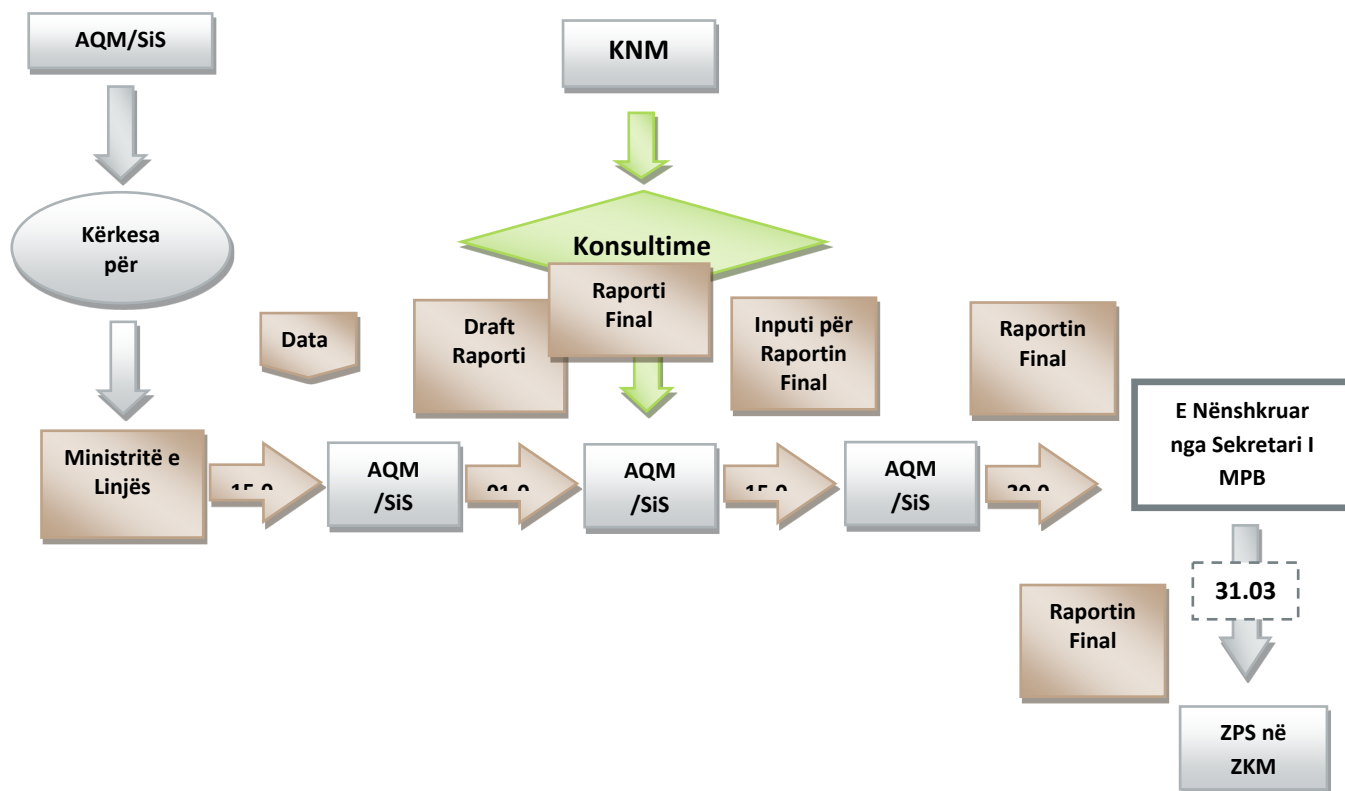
AQM/SiS

KNM

Kërkesa për

Konsultime

Raporti Final

Data

Draft Raporti

Inputi për Raportin Final

Raportin Final

Ministritë e Linjës

15.0

AQM /SiS

01.0

AQM /SiS

15.0

AQM /SiS

30.0

E Nënshkruar nga Sekretari I MPB

31.03

Raportin Final

ZPS në ZKM